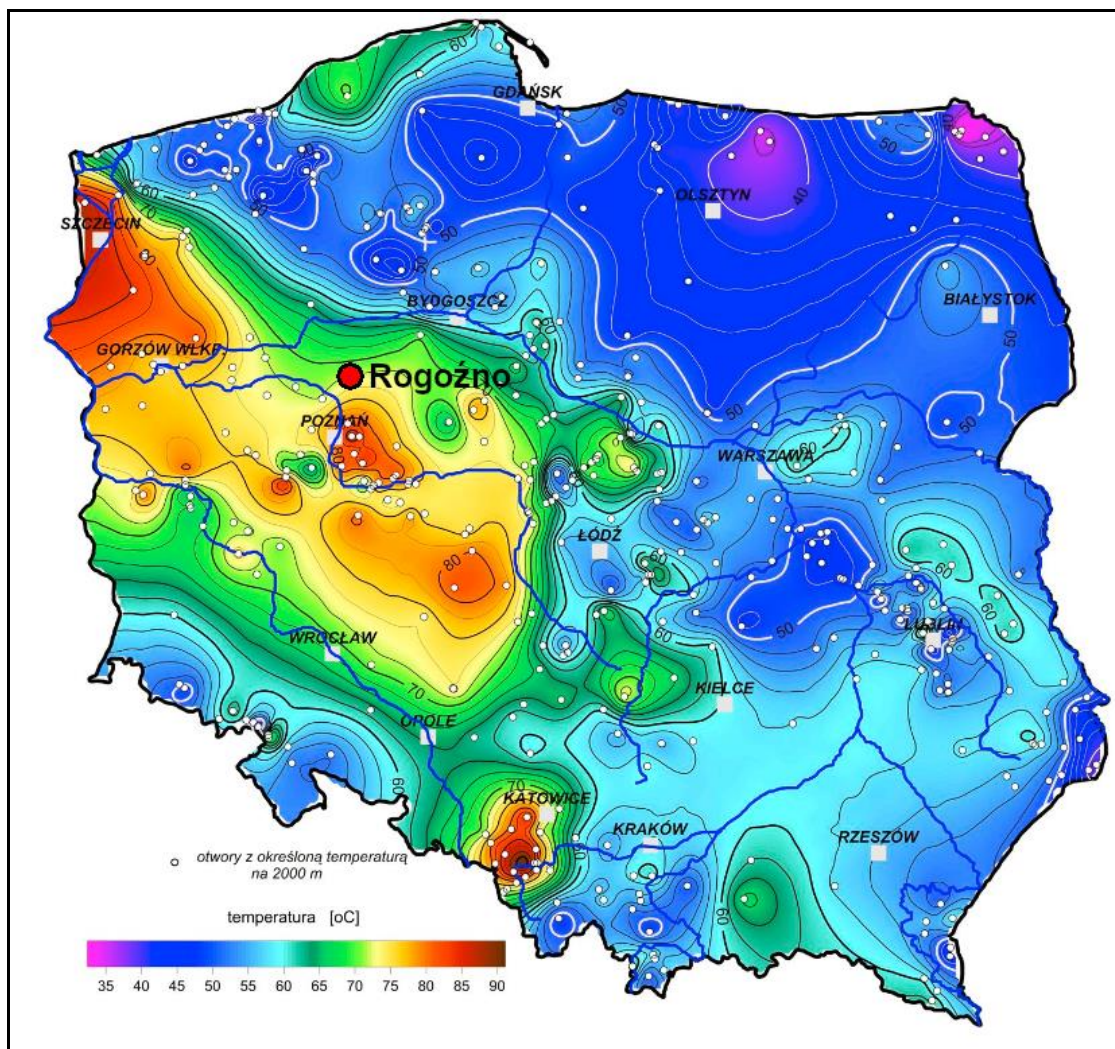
GDAŃSK
OLSZTYN
SZCZECIN
BYDGOSZCZ
BIAŁYSTOK
GORZÓW WLKP.
Rogoźno
POZNAŃ
WARSZAWA
ŁÓDŹ
WROCŁAW
LUBLIN
KIELCE
OPOLE
KATOWICE
KRAKÓW
RZESZÓW

60
50
40
50
60
70
50
50
50
50
50
60
80
80
60
60
50
60
60
70
70
60
60
60

otwory z określoną temperaturą na 2000 m

temperatura [oC]

35 40 45 50 55 60 65 70 75 80 85 90